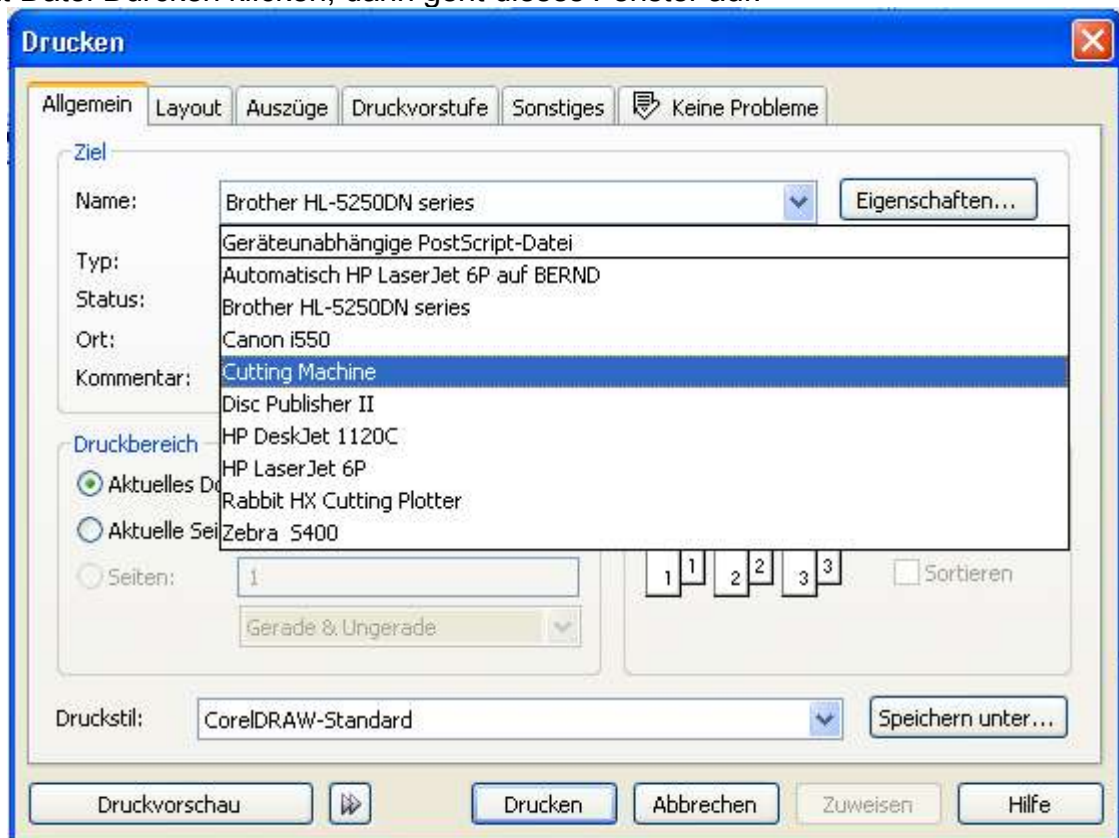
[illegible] Datei Drucken klicken, dann geht dieses Fenster auf:

Drucken

Allgemein | Layout | Auszüge | Druckvorstufe | Sonstiges | Keine Probleme

Ziel

Name: Brother HL-5250DN series

Eigenschaften...

Typ:

Status:

Ort:

Kommentar:

Geräteunabhängige PostScript-Datei
Automatisch HP LaserJet 6P auf BERND
Brother HL-5250DN series
Canon i550
Cutting Machine
Disc Publisher II
HP DeskJet 1120C
HP LaserJet 6P
Rabbit HX Cutting Plotter
Zebra S400

Druckbereich

Aktuelles Do

Aktuelle Sei

Seiten: 1

Gerade & Ungerade

1 1 2 2 3 3

Sortieren

Druckstil: CorelDRAW-Standard

Speichern unter...

Druckvorschau

Drucken

Abbrechen

Zuweisen

Hilfe